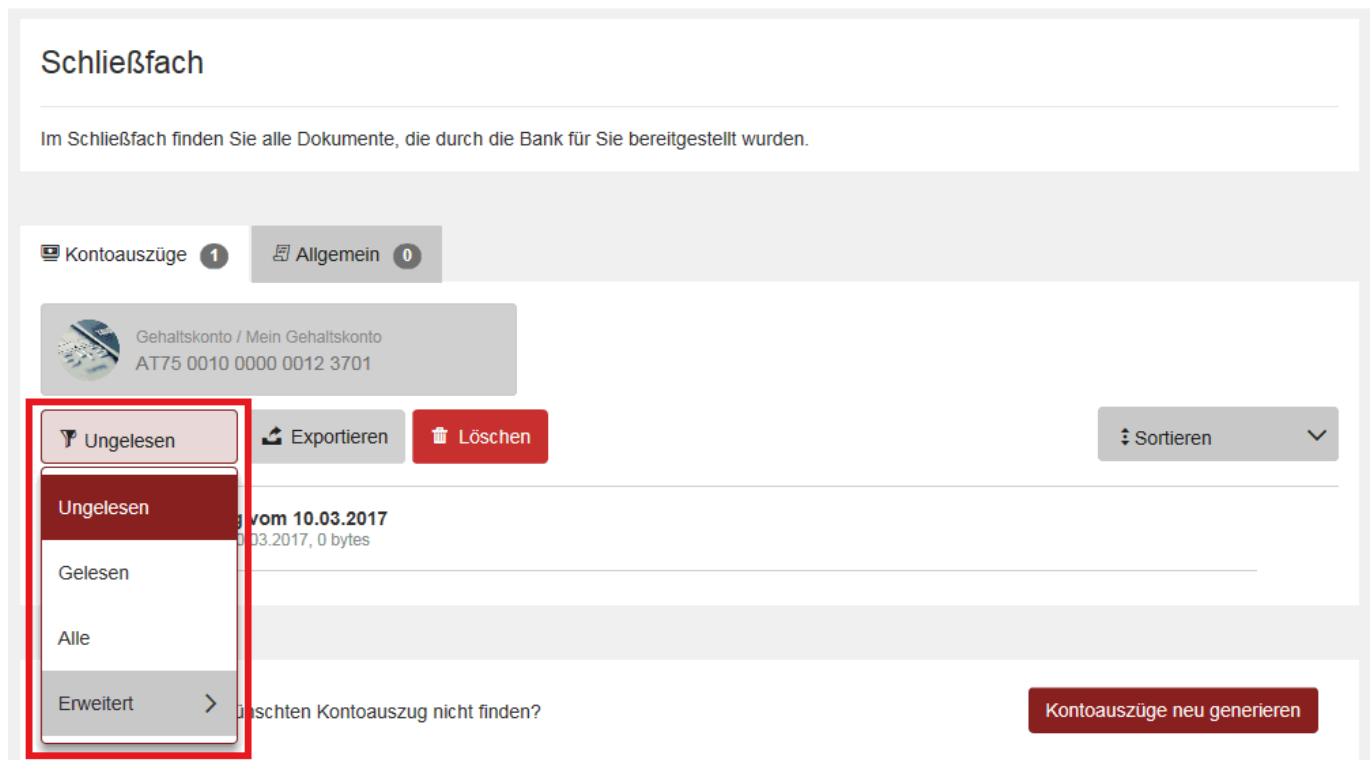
Schließfach

Im Schließfach finden Sie alle Dokumente, die durch die Bank für Sie bereitgestellt wurden.

Kontoauszüge 1
Allgemein 0

Gehaltskonto / Mein Gehaltskonto
AT75 0010 0000 0012 3701

Ungelesen
Exportieren
Löschen
Sortieren

Ungelesen
Gelesen
Alle
Erweitert

g vom 10.03.2017
0.03.2017, 0 bytes

ünschten Kontoauszug nicht finden?

Kontoauszüge neu generieren